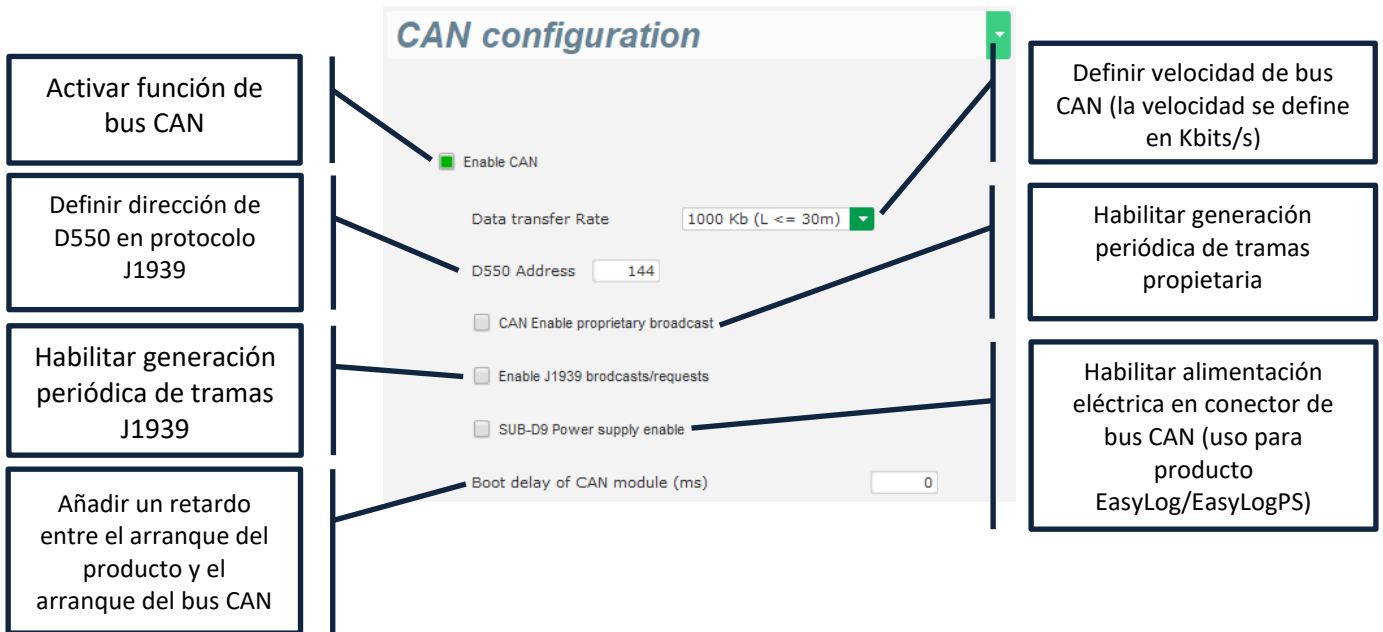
CAN configuration

Activar función de bus CAN

Enable CAN

Definir velocidad de bus CAN (la velocidad se define en Kbits/s)

Definir dirección de D550 en protocolo J1939

Data transfer Rate 1000 Kb (L <= 30m)

D550 Address 144

Habilitar generación periódica de tramas propietaria

CAN Enable proprietary broadcast

Habilitar generación periódica de tramas J1939

Enable J1939 brodcasts/requests

Habilitar alimentación eléctrica en conector de bus CAN (uso para producto EasyLog/EasyLogPS)

SUB-D9 Power supply enable

Añadir un retardo entre el arranque del producto y el arranque del bus CAN

Boot delay of CAN module (ms) 0